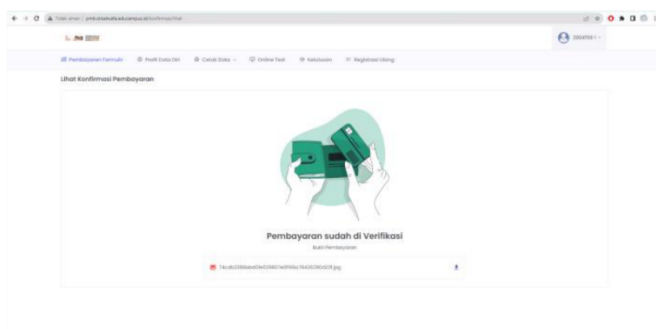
Tidak aman | pmb.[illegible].ac.id/konfirmasi/lihat

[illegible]

Pembayaran Formulir · Profil Data Diri · Cetak Data · Online Test · Kelulusan · Registrasi Ulang

Lihat Konfirmasi Pembayaran

Pembayaran sudah di Verifikasi

Bukti Pembayaran

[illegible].jpg